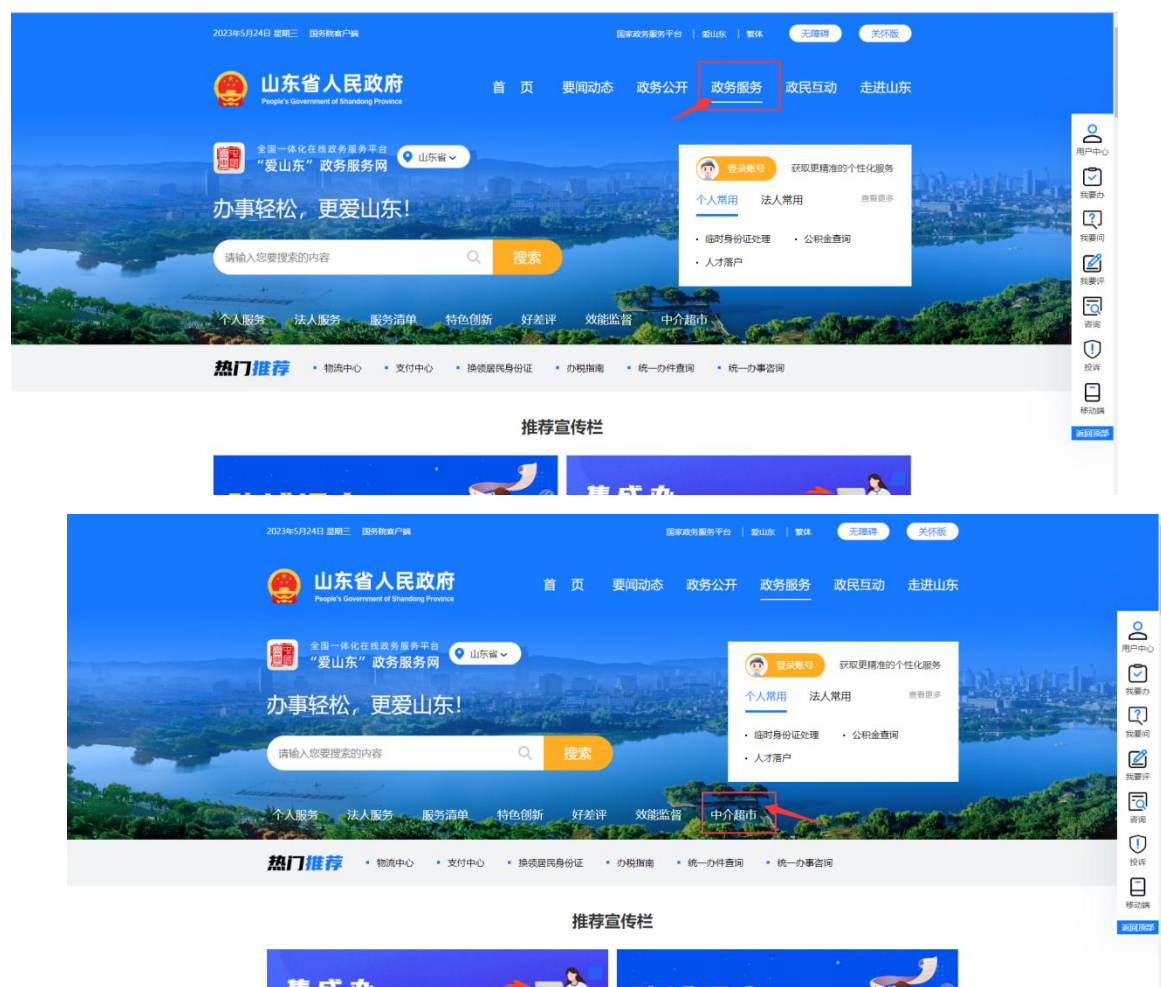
2023年5月24日 星期三 国务院客户端

国家政务服务平台 | 爱山东 | 繁体 无障碍 关怀版

山东省人民政府
People's Government of Shandong Province

首 页 要闻动态 政务公开 政务服务 政民互动 走进山东

全国一体化在线政务服务平台
"爱山东" 政务服务网 山东省

办事轻松，更爱山东!

请输入您要搜索的内容 搜索

登录账号 获取更精准的个性化服务

个人常用 法人常用 查看更多

· 临时身份证处理 · 公积金查询
· 人才落户

个人服务 法人服务 服务清单 特色创新 好差评 效能监督 中介超市

热门推荐 · 物流中心 · 支付中心 · 换领居民身份证 · 办税指南 · 统一办件查询 · 统一办事咨询

推荐宣传栏

用户中心 我要办 我要问 我要评 咨询 投诉 移动端 返回顶部

2023年5月24日 星期三 国务院客户端

国家政务服务平台 | 爱山东 | 繁体 无障碍 关怀版

山东省人民政府
People's Government of Shandong Province

首 页 要闻动态 政务公开 政务服务 政民互动 走进山东

全国一体化在线政务服务平台
"爱山东" 政务服务网 山东省

办事轻松，更爱山东!

请输入您要搜索的内容 搜索

登录账号 获取更精准的个性化服务

个人常用 法人常用 查看更多

· 临时身份证处理 · 公积金查询
· 人才落户

个人服务 法人服务 服务清单 特色创新 好差评 效能监督 中介超市

热门推荐 · 物流中心 · 支付中心 · 换领居民身份证 · 办税指南 · 统一办件查询 · 统一办事咨询

推荐宣传栏

集成办

用户中心 我要办 我要问 我要评 咨询 投诉 移动端 返回顶部